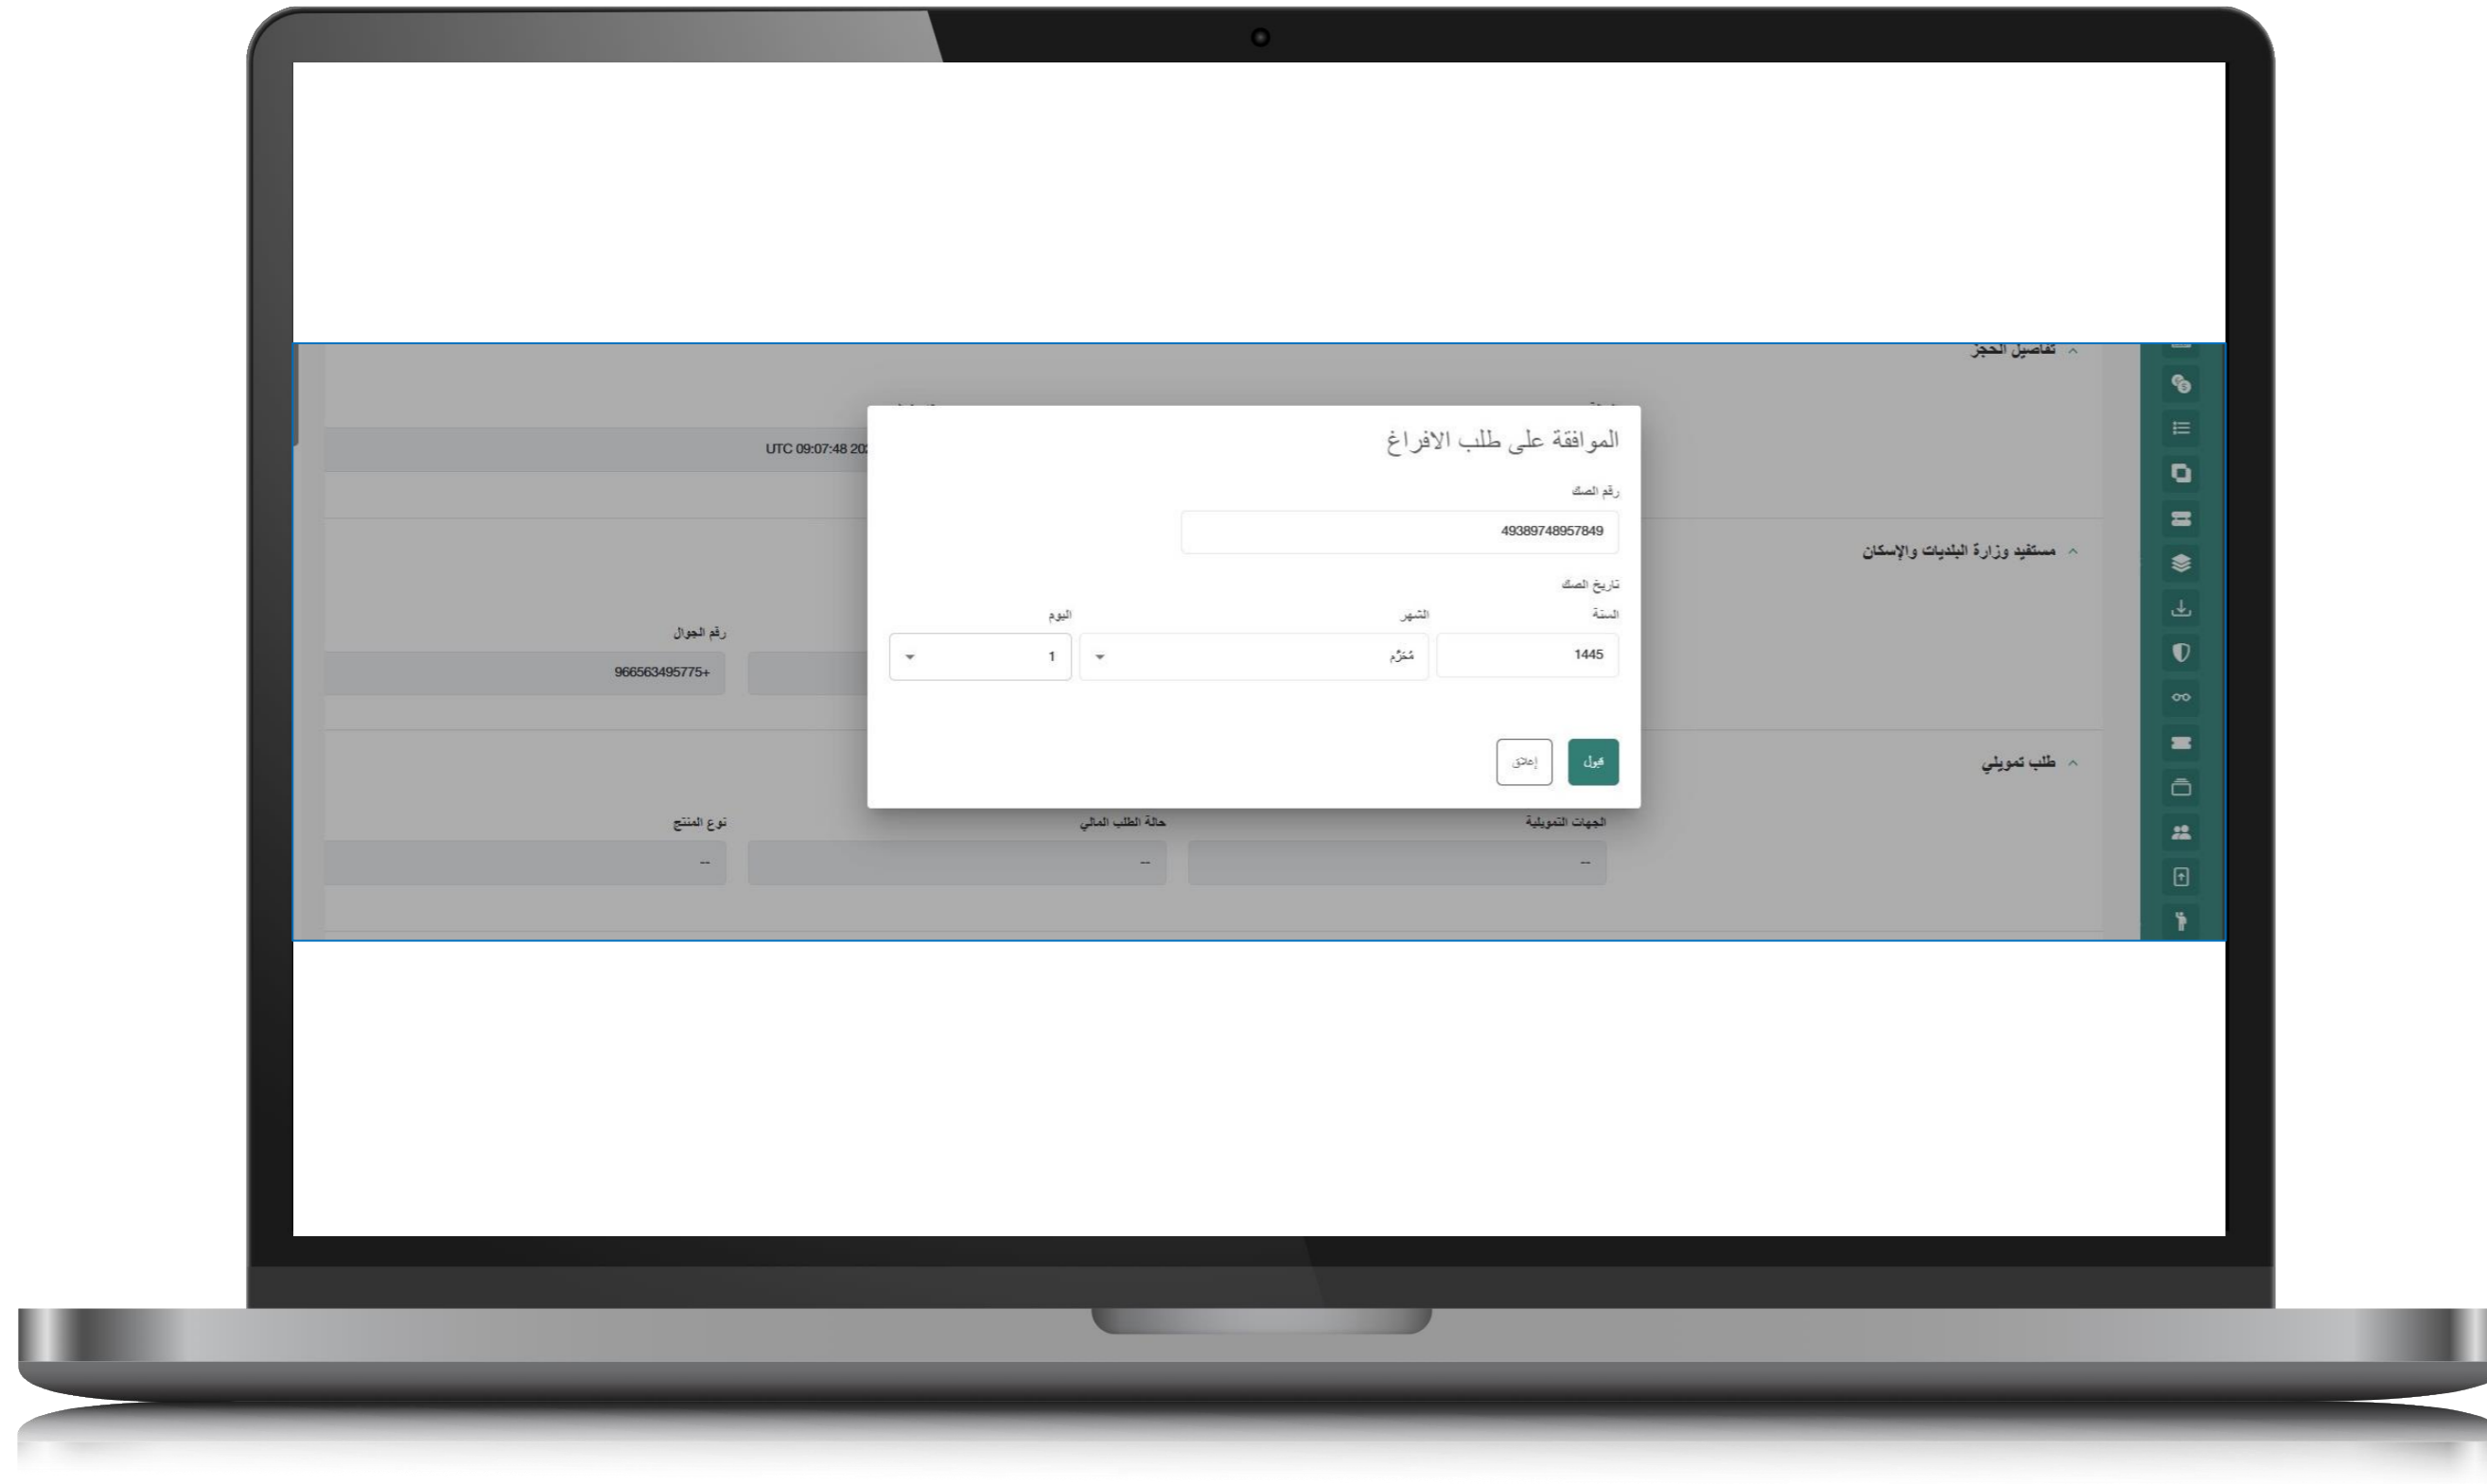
تفاصيل الحجز

UTC 09:07:48 20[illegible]

مستفيد وزارة البلديات والإسكان

رقم الجوال

966563495775+

طلب تمويلي

الجهات التمويلية

--

حالة الطلب المالي

--

نوع المنتج

--

الموافقة على طلب الافراغ

رقم الصك

49389748957849

تاريخ الصك

السنة

1445

الشهر

مُحَرَّم

اليوم

1

قبول

إغلاق